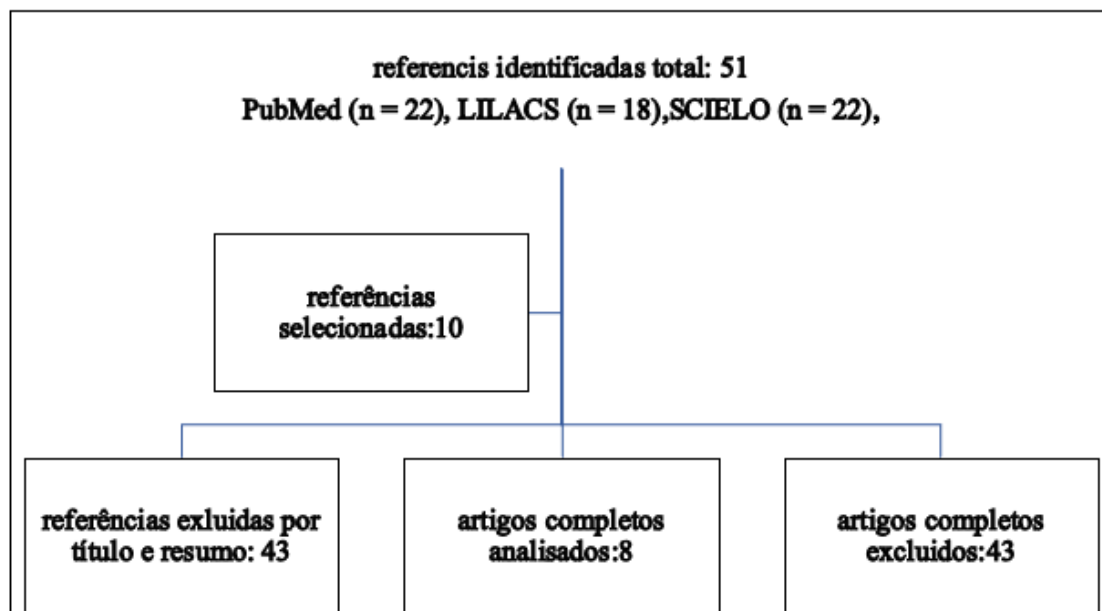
referencis identificadas total: 51
PubMed (n = 22), LILACS (n = 18),SCIELO (n = 22),

referências selecionadas:10

referências exluidas por título e resumo: 43

artigos completos analisados:8

artigos completos excluidos:43